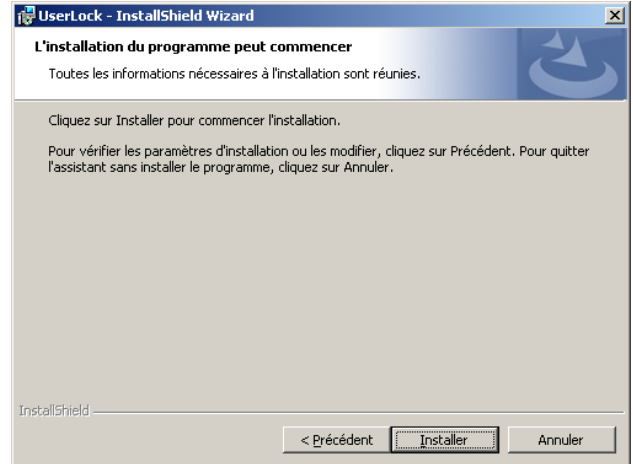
UserLock - InstallShield Wizard

L'installation du programme peut commencer

Toutes les informations nécessaires à l'installation sont réunies.

Cliquez sur Installer pour commencer l'installation.

Pour vérifier les paramètres d'installation ou les modifier, cliquez sur Précédent. Pour quitter l'assistant sans installer le programme, cliquez sur Annuler.

InstallShield

< Précédent

Installer

Annuler